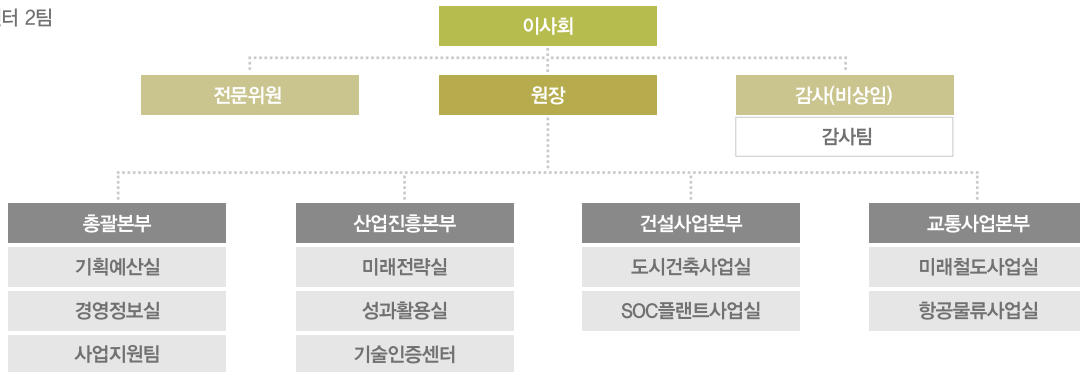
터 2팀

이사회

전문위원

원장

감사(비상임)

감사팀

총괄본부

기획예산실

경영정보실

사업지원팀

산업진흥본부

미래전략실

성과활용실

기술인증센터

건설사업본부

도시건축사업실

SOC플랜트사업실

교통사업본부

미래철도사업실

항공물류사업실